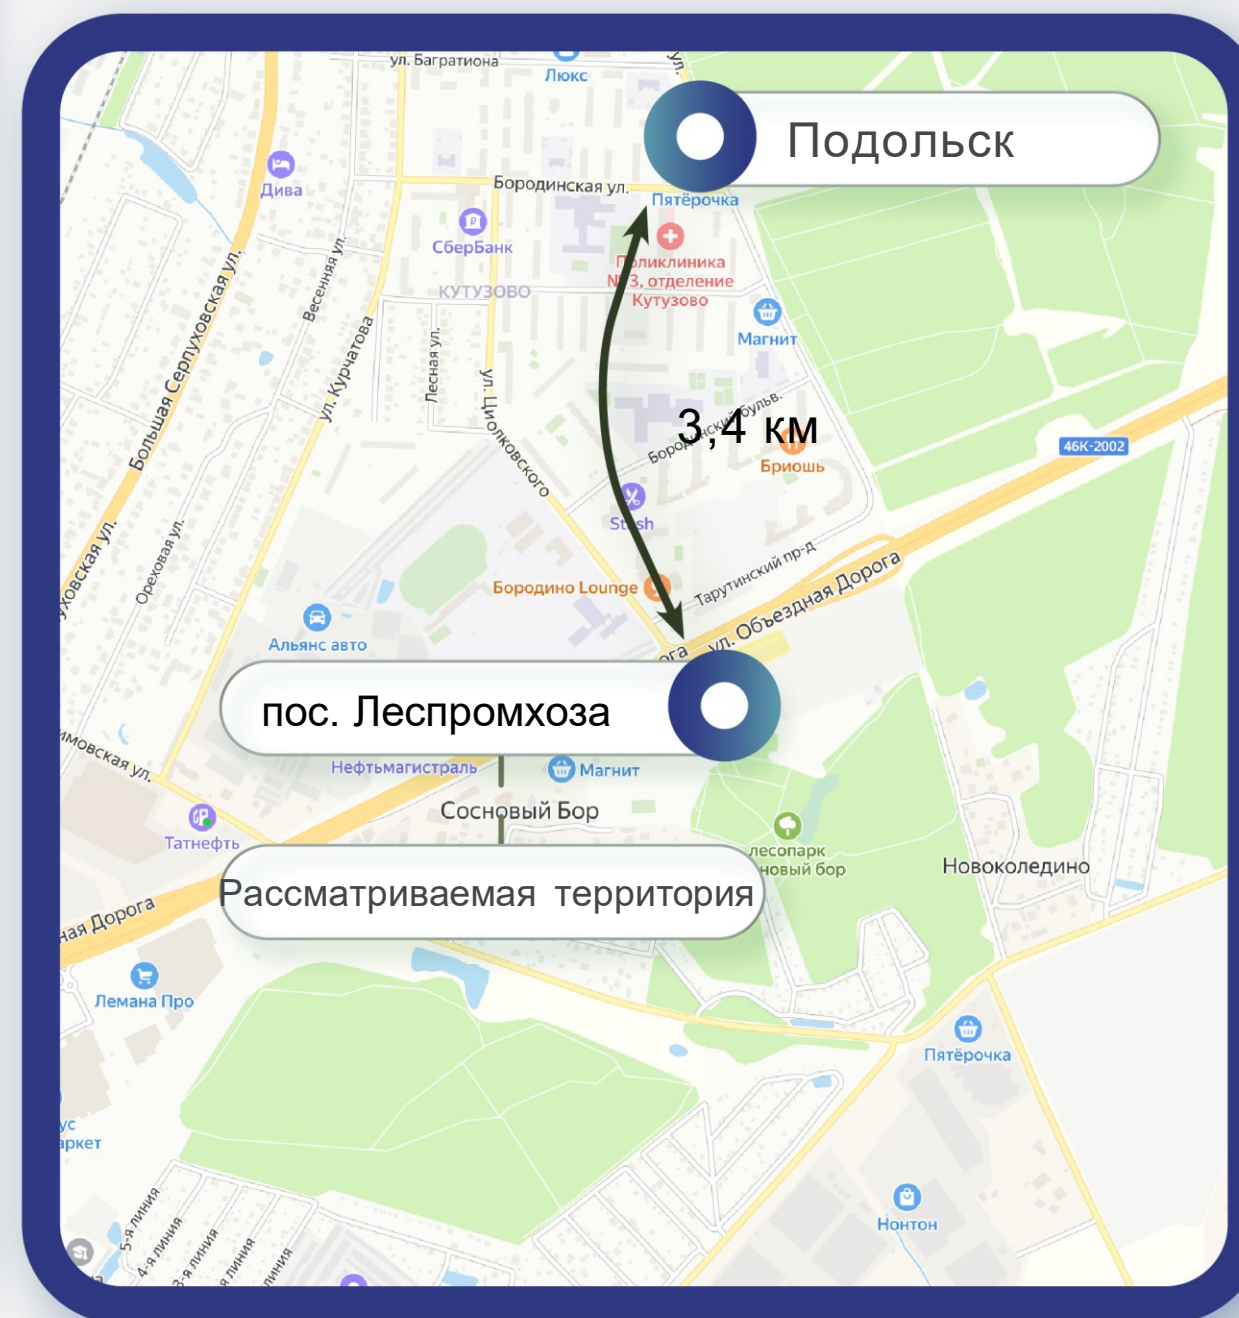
Подольск

3,4 км

пос. Леспромхоза

Сосновый Бор

Рассматриваемая территория

ул. Багратиона
Люкс
ул.
Дива
Бородинская ул.
Пятёрочка
СберБанк
Поликлиника №3, отделение Кутузово
КУТУЗОВО
Магнит
Большая Серпуховская ул.
Весенняя ул.
ул. Курчатова
Лесная ул.
ул. Циолковского
Бородинский бульв.
Бриошь
46К-2002
Stash
Серпуховская ул.
Ореховая ул.
Тарутинский пр-д
Бородино Lounge
ул. Объездная Дорога
Альянс авто
Нефтьмагистраль
Магнит
Зимовская ул.
Татнефть
лесопарк Сосновый бор
Новоколедино
Объездная Дорога
Лемана Про
Пятёрочка
Нонтон
5-я линия
4-я линия
3-я линия
2-я линия
1-я линия